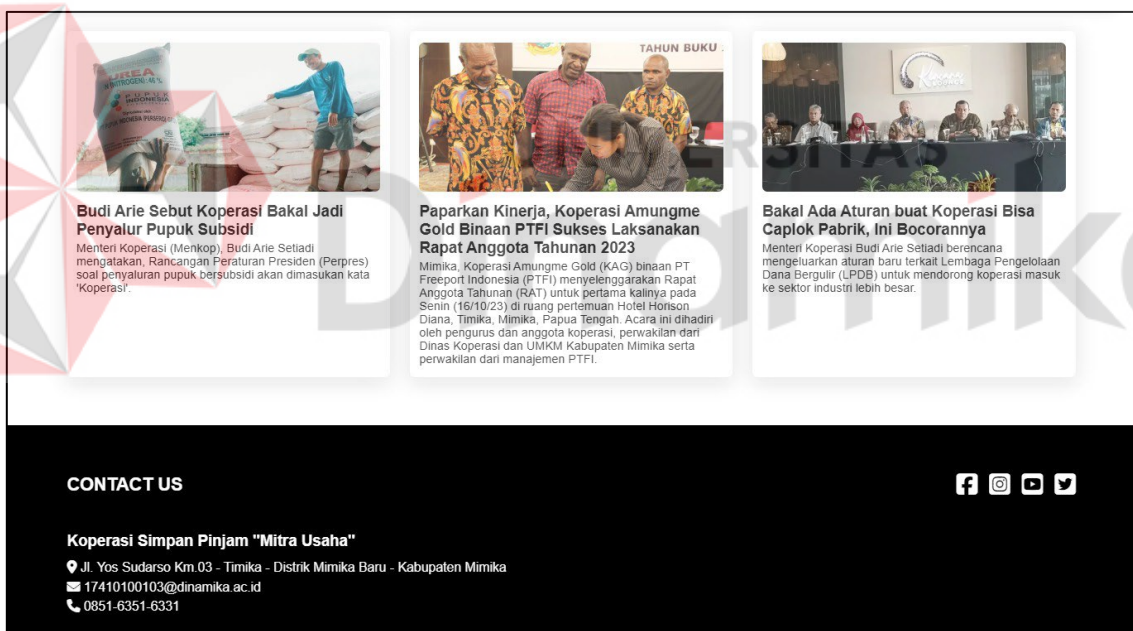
UREA
PUPUK INDONESIA

Budi Arie Sebut Koperasi Bakal Jadi Penyalur Pupuk Subsidi

Menteri Koperasi (Menkop), Budi Arie Setiadi mengatakan, Rancangan Peraturan Presiden (Perpres) soal penyaluran pupuk bersubsidi akan dimasukan kata 'Koperasi'.

TAHUN BUKU

Paparkan Kinerja, Koperasi Amungme Gold Binaan PTFI Sukses Laksanakan Rapat Anggota Tahunan 2023

Mimika, Koperasi Amungme Gold (KAG) binaan PT Freeport Indonesia (PTFI) menyelenggarakan Rapat Anggota Tahunan (RAT) untuk pertama kalinya pada Senin (16/10/23) di ruang pertemuan Hotel Horison Diana, Timika, Mimika, Papua Tengah. Acara ini dihadiri oleh pengurus dan anggota koperasi, perwakilan dari Dinas Koperasi dan UMKM Kabupaten Mimika serta perwakilan dari manajemen PTFI.

Bakal Ada Aturan buat Koperasi Bisa Caplok Pabrik, Ini Bocorannya

Menteri Koperasi Budi Arie Setiadi berencana mengeluarkan aturan baru terkait Lembaga Pengelolaan Dana Bergulir (LPDB) untuk mendorong koperasi masuk ke sektor industri lebih besar.

CONTACT US

Koperasi Simpan Pinjam "Mitra Usaha"

Jl. Yos Sudarso Km.03 - Timika - Distrik Mimika Baru - Kabupaten Mimika
17410100103@dinamika.ac.id
0851-6351-6331